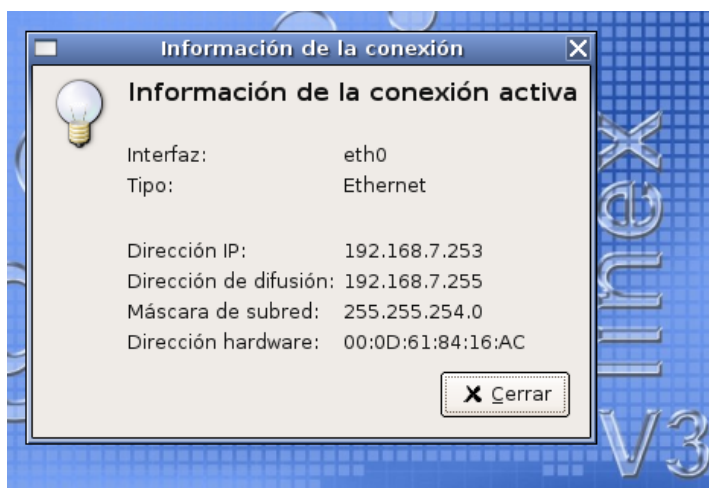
Información de la conexión

Información de la conexión activa

| | |
|---|---|
| Interfaz: | eth0 |
| Tipo: | Ethernet |
| Dirección IP: | 192.168.7.253 |
| Dirección de difusión: | 192.168.7.255 |
| Máscara de subred: | 255.255.254.0 |
| Dirección hardware: | 00:0D:61:84:16:AC |

Cerrar

linex V3